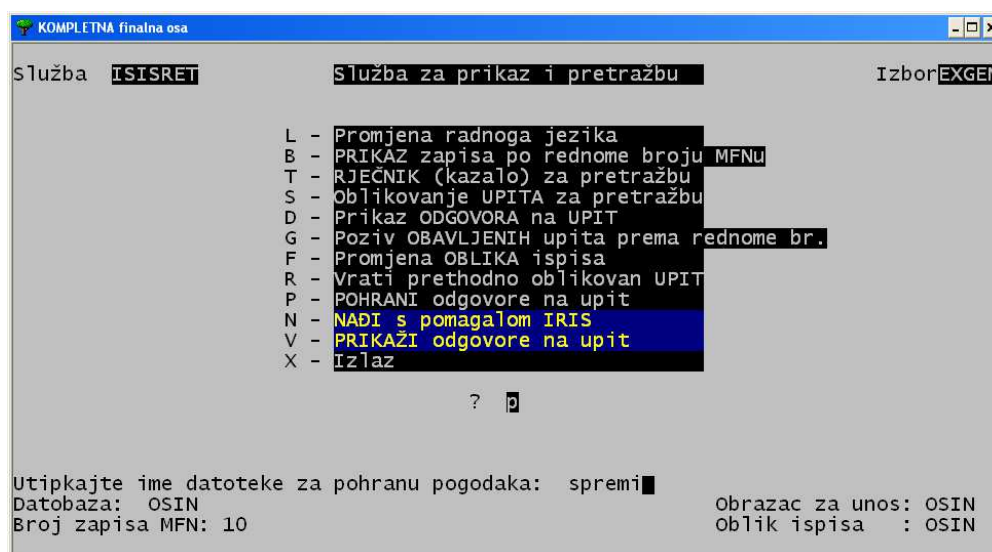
KOMPLETNA finalna osa

Služba ISISRET Služba za prikaz i pretražbu IzborEXGE

L - Promjena radnoga jezika
B - PRIKAZ zapisa po rednome broju MFNu
T - RJEČNIK (kazalo) za pretražbu
S - Oblikovanje UPITA za pretražbu
D - Prikaz ODGOVORA na UPIT
G - Poziv OBAVLJENIH upita prema rednome br.
F - Promjena OBLIKA ispisa
R - Vrati prethodno oblikovan UPIT
P - POHRANI odgovore na upit
N - NAĐI s pomagalom IRIS
V - PRIKAŽI odgovore na upit
X - Izlaz

? p

Utipkajte ime datoteke za pohranu pogodaka: spremi
Datobaza: OSIN
Broj zapisa MFN: 10
Obrazac za unos: OSIN
Oblik ispisa : OSIN